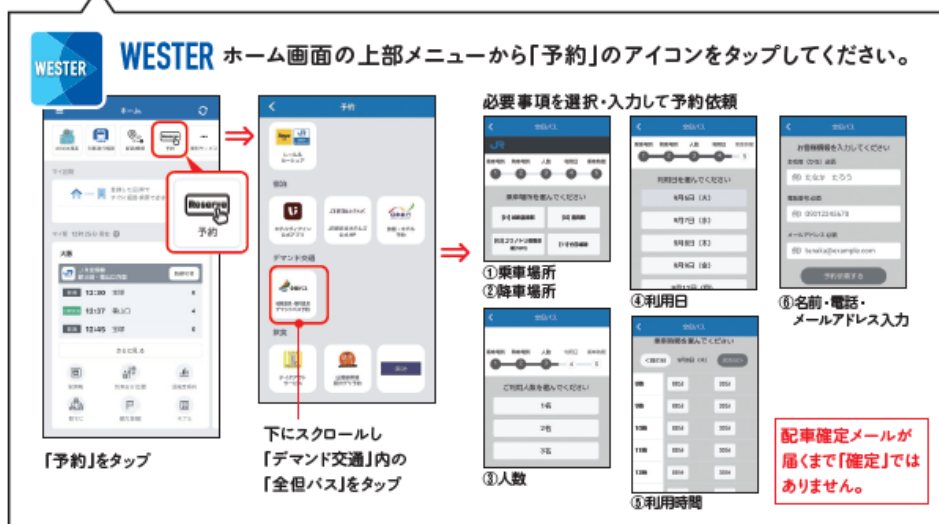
WESTER

WESTER ホーム画面の上部メニューから「予約」のアイコンをタップしてください。

ホーム

12:30

12:37

12:45

Reserve

予約

「予約」をタップ

予約

デマンド交通

下にスクロールし「デマンド交通」内の「全但バス」をタップ

必要事項を選択・入力して予約依頼

全但バス

乗車場所を選んでください

①乗車場所
②降車場所

ご利用人数を選んでください

1名

2名

3名

③人数

利用日を選んでください

9月6日（火）

9月7日（水）

9月8日（木）

9月9日（金）

④利用日

乗車時間を選んでください

⑤利用時間

お客様情報を入力してください

予約依頼する

⑥名前・電話・メールアドレス入力

配車確定メールが届くまで「確定」ではありません。